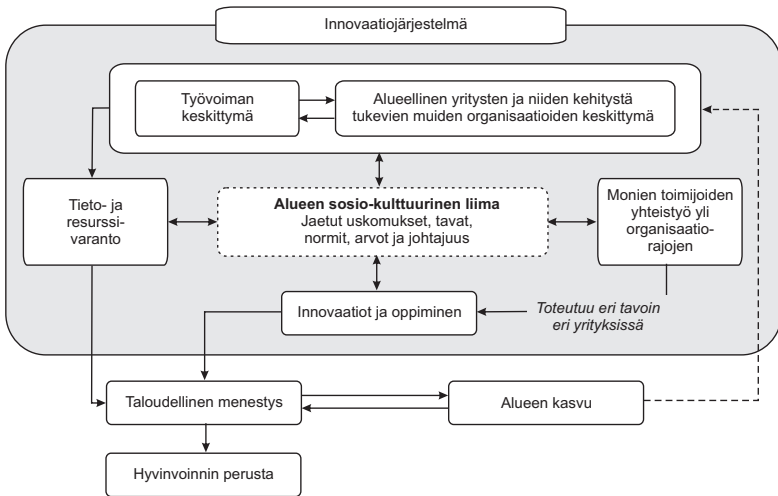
Innovaatiojärjestelmä

Työvoiman keskittymä

Alueellinen yritysten ja niiden kehitystä tukevien muiden organisaatioiden keskittymä

Tieto- ja resurssivaranto

**Alueen sosio-kulttuurinen liima**
Jaetut uskomukset, tavat, normit, arvot ja johtajuus

Monien toimijoiden yhteistyö yli organisaatiorajojen

Innovaatiot ja oppiminen

*Toteutuu eri tavoin eri yrityksissä*

Taloudellinen menestys

Alueen kasvu

Hyvinvoinnin perusta